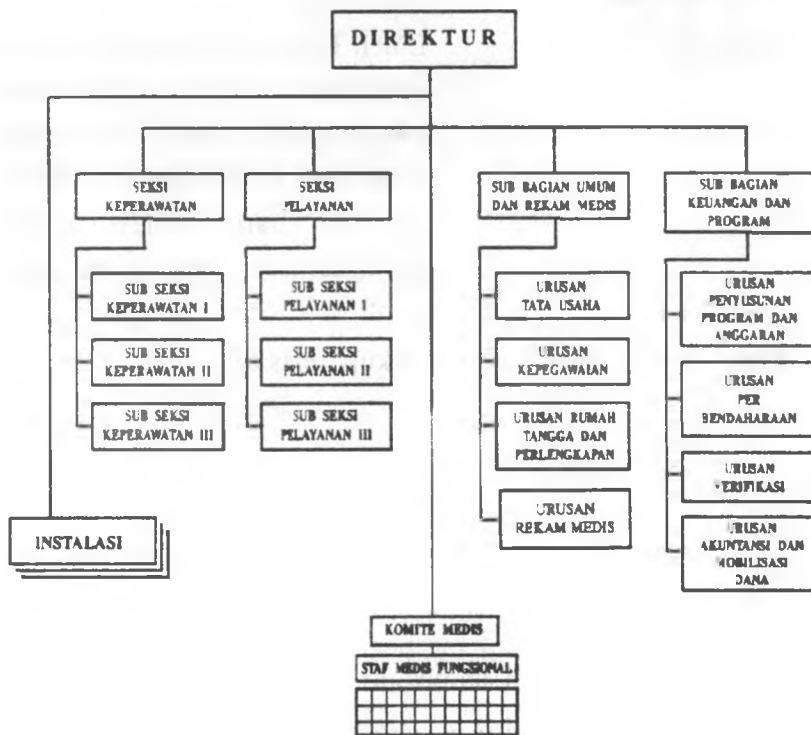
DIREKTUR

SEKSI KEPERAWATAN

SUB SEKSI KEPERAWATAN I

SUB SEKSI KEPERAWATAN II

SUB SEKSI KEPERAWATAN III

SEKSI PELAYANAN

SUB SEKSI PELAYANAN I

SUB SEKSI PELAYANAN II

SUB SEKSI PELAYANAN III

SUB BAGIAN UMUM DAN REKAM MEDIS

URUSAN TATA USAHA

URUSAN KEPEGAWAIAN

URUSAN RUMAH TANGGA DAN PERLENGKAPAN

URUSAN REKAM MEDIS

SUB BAGIAN KEUANGAN DAN PROGRAM

URUSAN PENYUSUNAN PROGRAM DAN ANGGARAN

URUSAN PER BENDAHARAAN

URUSAN VERIFIKASI

URUSAN AKUNTANSI DAN MOBILISASI DANA

INSTALASI

KOMITE MEDIS

STAF MEDIS FUNGSIONAL